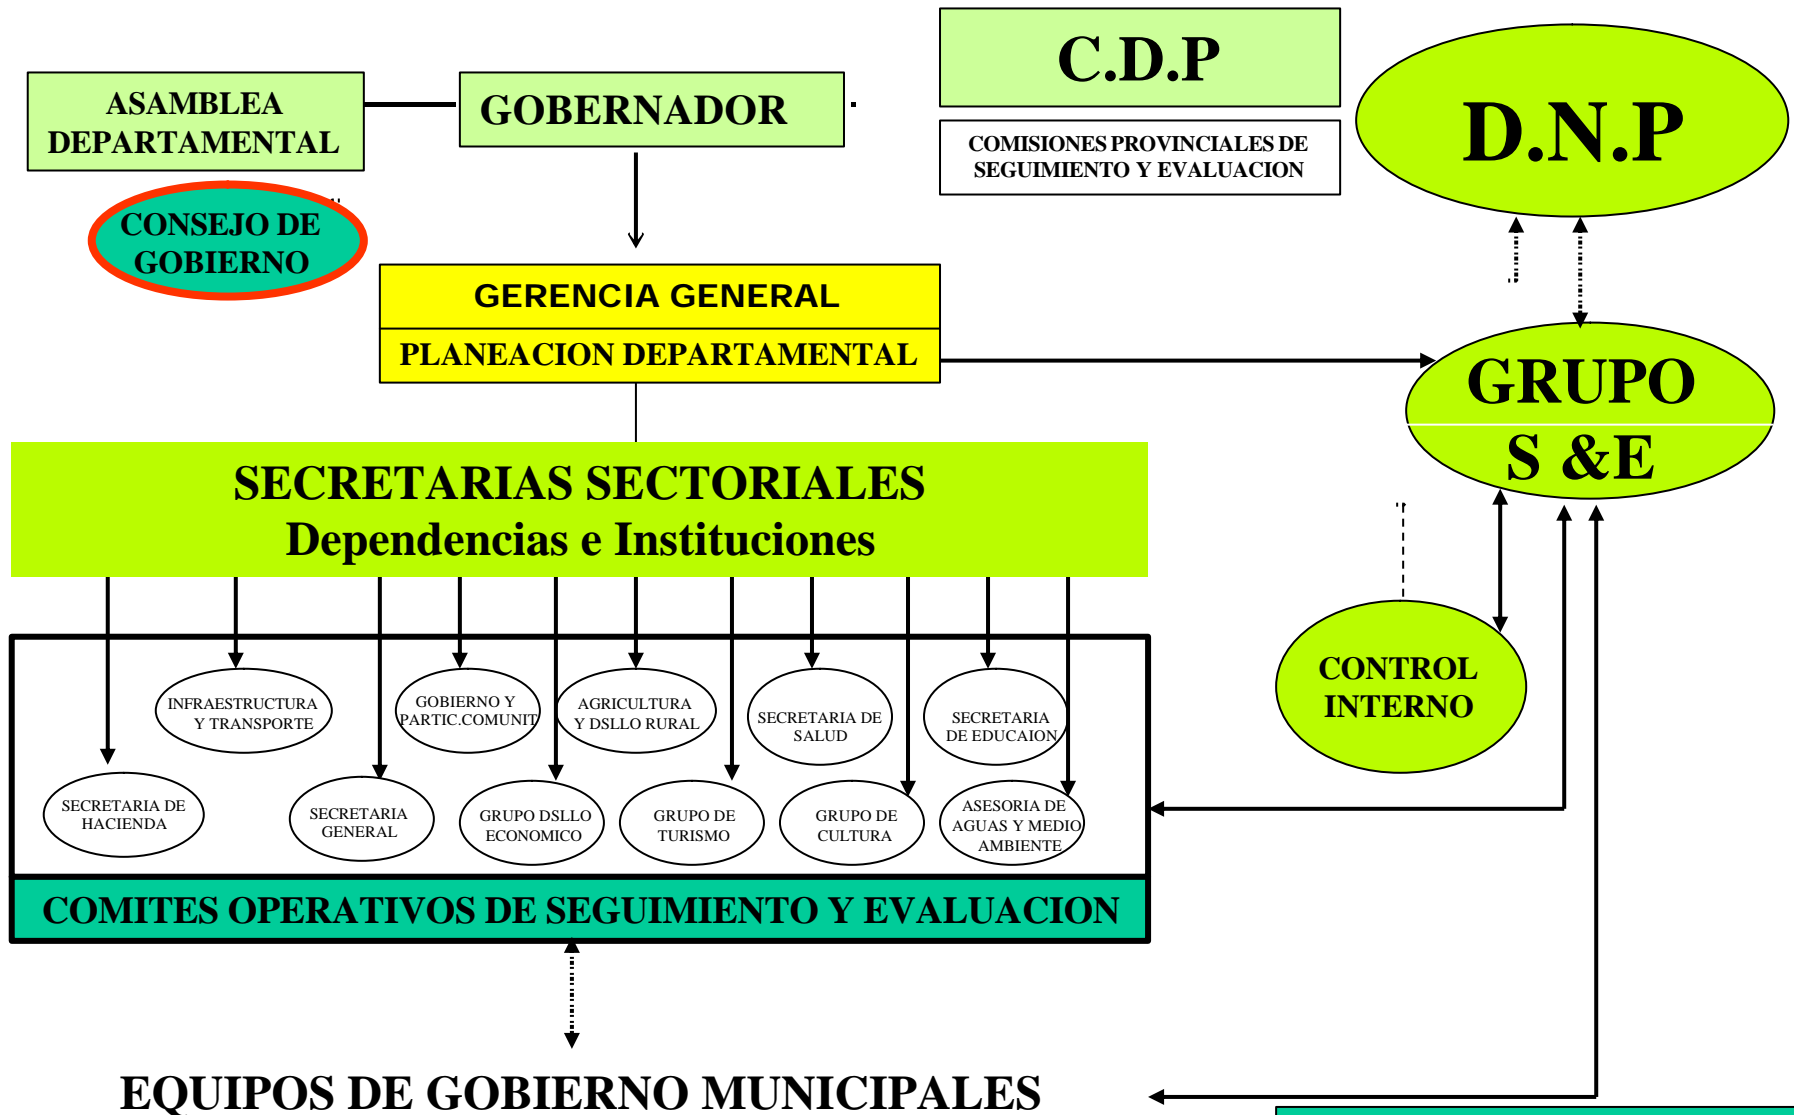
ASAMBLEA DEPARTAMENTAL

GOBERNADOR

C.D.P

COMISIONES PROVINCIALES DE SEGUIMIENTO Y EVALUACION

D.N.P

CONSEJO DE GOBIERNO

GERENCIA GENERAL

PLANEACION DEPARTAMENTAL

GRUPO S &E

SECRETARIAS SECTORIALES
Dependencias e Instituciones

CONTROL INTERNO

INFRAESTRUCTURA Y TRANSPORTE

GOBIERNO Y PARTIC.COMUNIT

AGRICULTURA Y DSLLO RURAL

SECRETARIA DE SALUD

SECRETARIA DE EDUCAION

SECRETARIA DE HACIENDA

SECRETARIA GENERAL

GRUPO DSLLO ECONOMICO

GRUPO DE TURISMO

GRUPO DE CULTURA

ASESORIA DE AGUAS Y MEDIO AMBIENTE

COMITES OPERATIVOS DE SEGUIMIENTO Y EVALUACION

EQUIPOS DE GOBIERNO MUNICIPALES